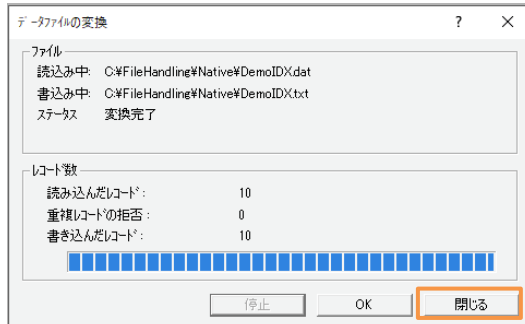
データファイルの変換

?

ファイル

読込み中: C:¥FileHandling¥Native¥DemoIDX.dat

書込み中: C:¥FileHandling¥Native¥DemoIDX.txt

ステータス 変換完了

レコード数

読み込んだレコード: 10

重複レコードの拒否: 0

書き込んだレコード: 10

停止

OK

閉じる